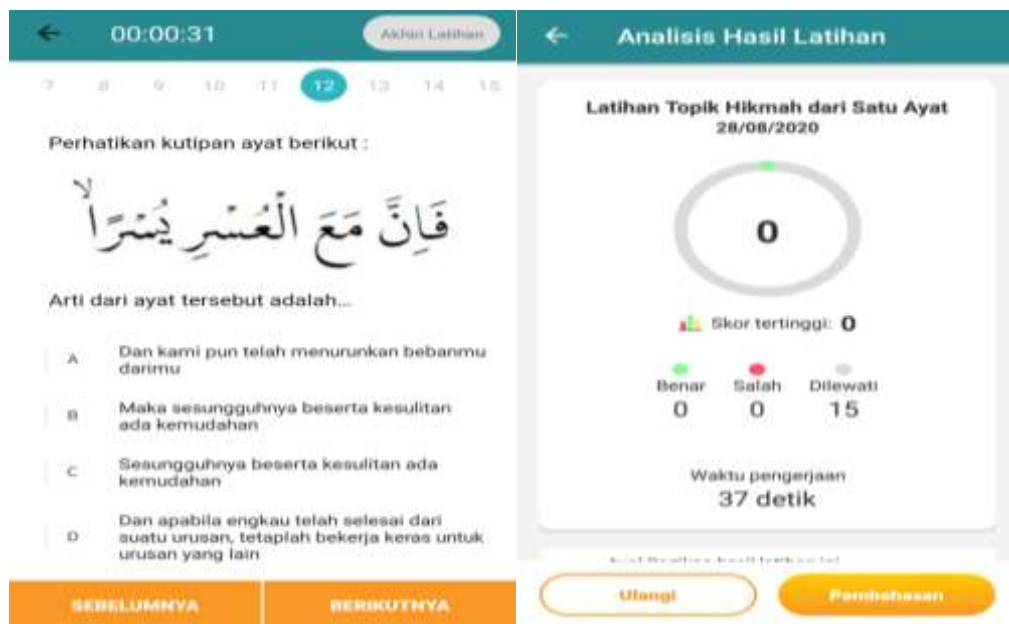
00:00:31

Akhiri Latihan

7 8 9 10 11 12 13 14 15

Perhatikan kutipan ayat berikut :

فَإِنَّ مَعَ الْعُسْرِ يُسْرًا

Arti dari ayat tersebut adalah...

A Dan kami pun telah menurunkan bebanmu darimu

B Maka sesungguhnya beserta kesulitan ada kemudahan

C Sesungguhnya beserta kesulitan ada kemudahan

D Dan apabila engkau telah selesai dari suatu urusan, tetaplah bekerja keras untuk urusan yang lain

SEBELUMNYA

BERIKUTNYA

Analisis Hasil Latihan

Latihan Topik Hikmah dari Satu Ayat
28/08/2020

0

Skor tertinggi: 0

| Benar | Salah | Dilewati |
|---|---|---|
| 0 | 0 | 15 |

Waktu pengerjaan
37 detik

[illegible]

Ulangi

Pembahasan